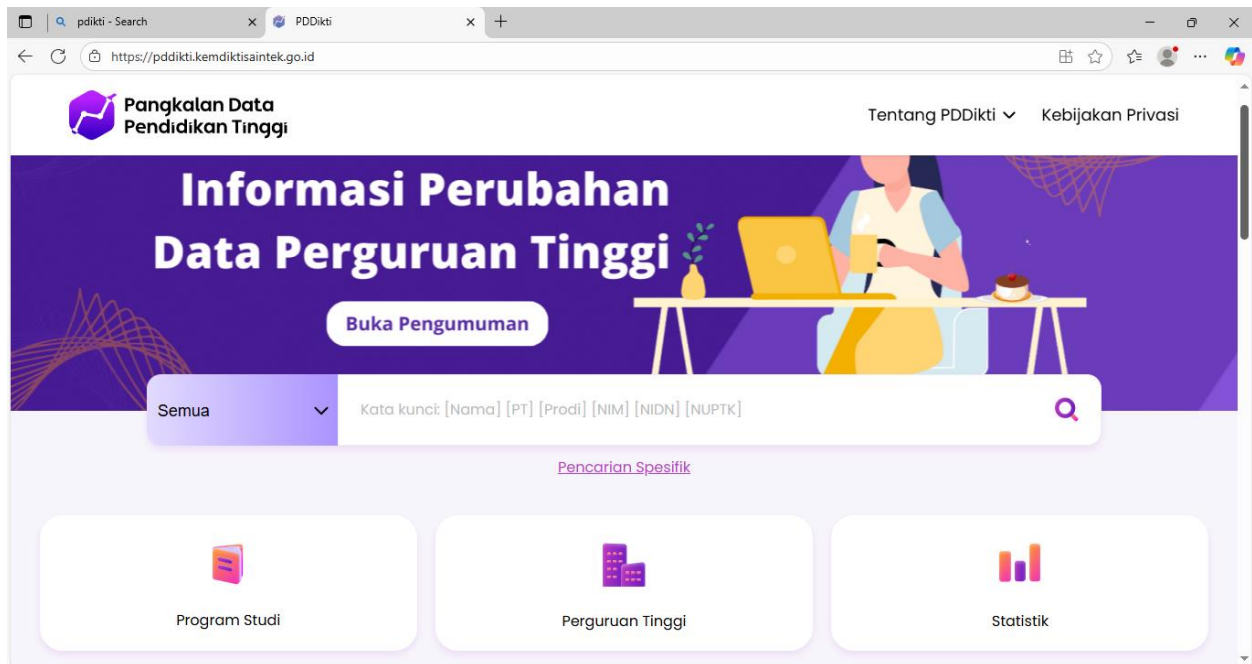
pdikti - Search
PDDikti
https://pddikti.kemdiktisaintek.go.id

Pangkalan Data Pendidikan Tinggi

Tentang PDDikti
Kebijakan Privasi

Informasi Perubahan Data Perguruan Tinggi

Buka Pengumuman

Semua
Kata kunci: [Nama] [PT] [Prodi] [NIM] [NIDN] [NUPTK]

Pencarian Spesifik

Program Studi

Perguruan Tinggi

Statistik